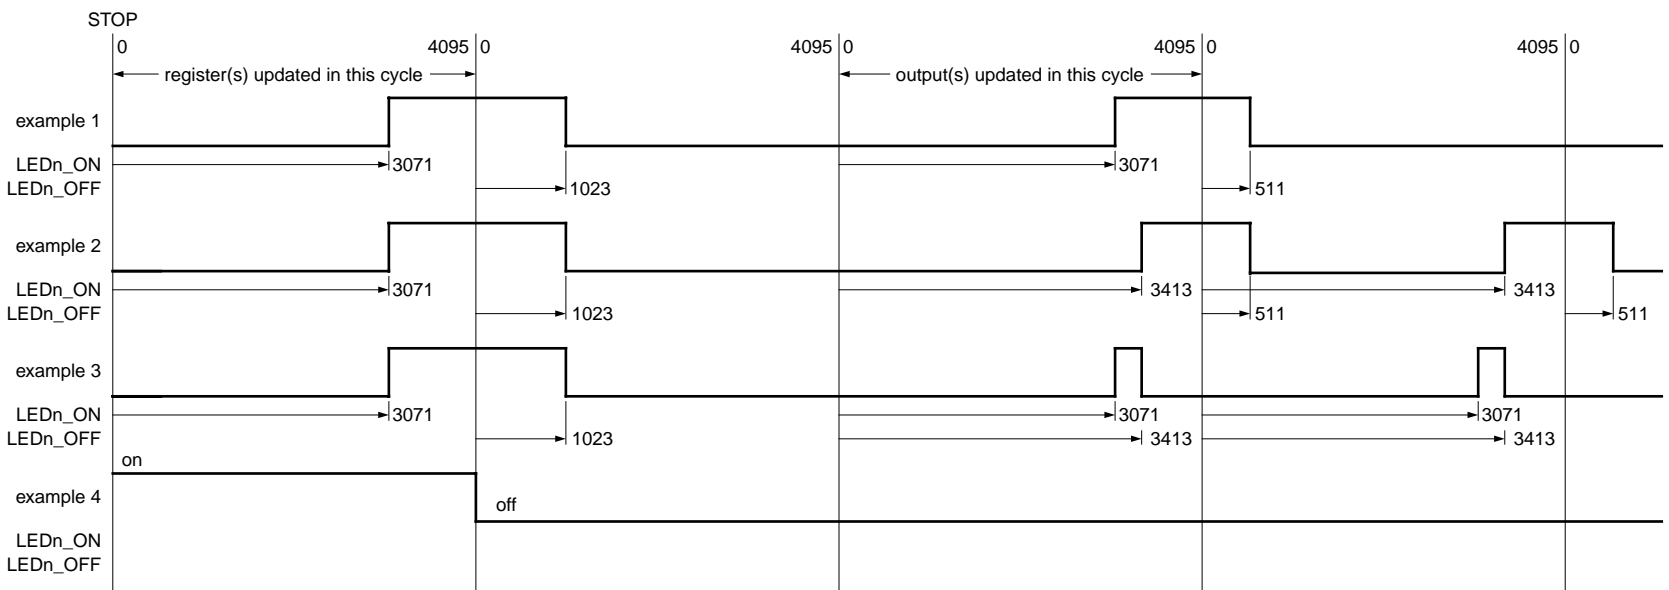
STOP

0

4095 0

4095 0

4095 0

4095 0

register(s) updated in this cycle

output(s) updated in this cycle

example 1

LEDn_ON

3071

3071

LEDn_OFF

1023

511

example 2

LEDn_ON

3071

3413

3413

LEDn_OFF

1023

511

511

example 3

LEDn_ON

3071

3071

3071

LEDn_OFF

1023

3413

3413

on

example 4

off

LEDn_ON

LEDn_OFF